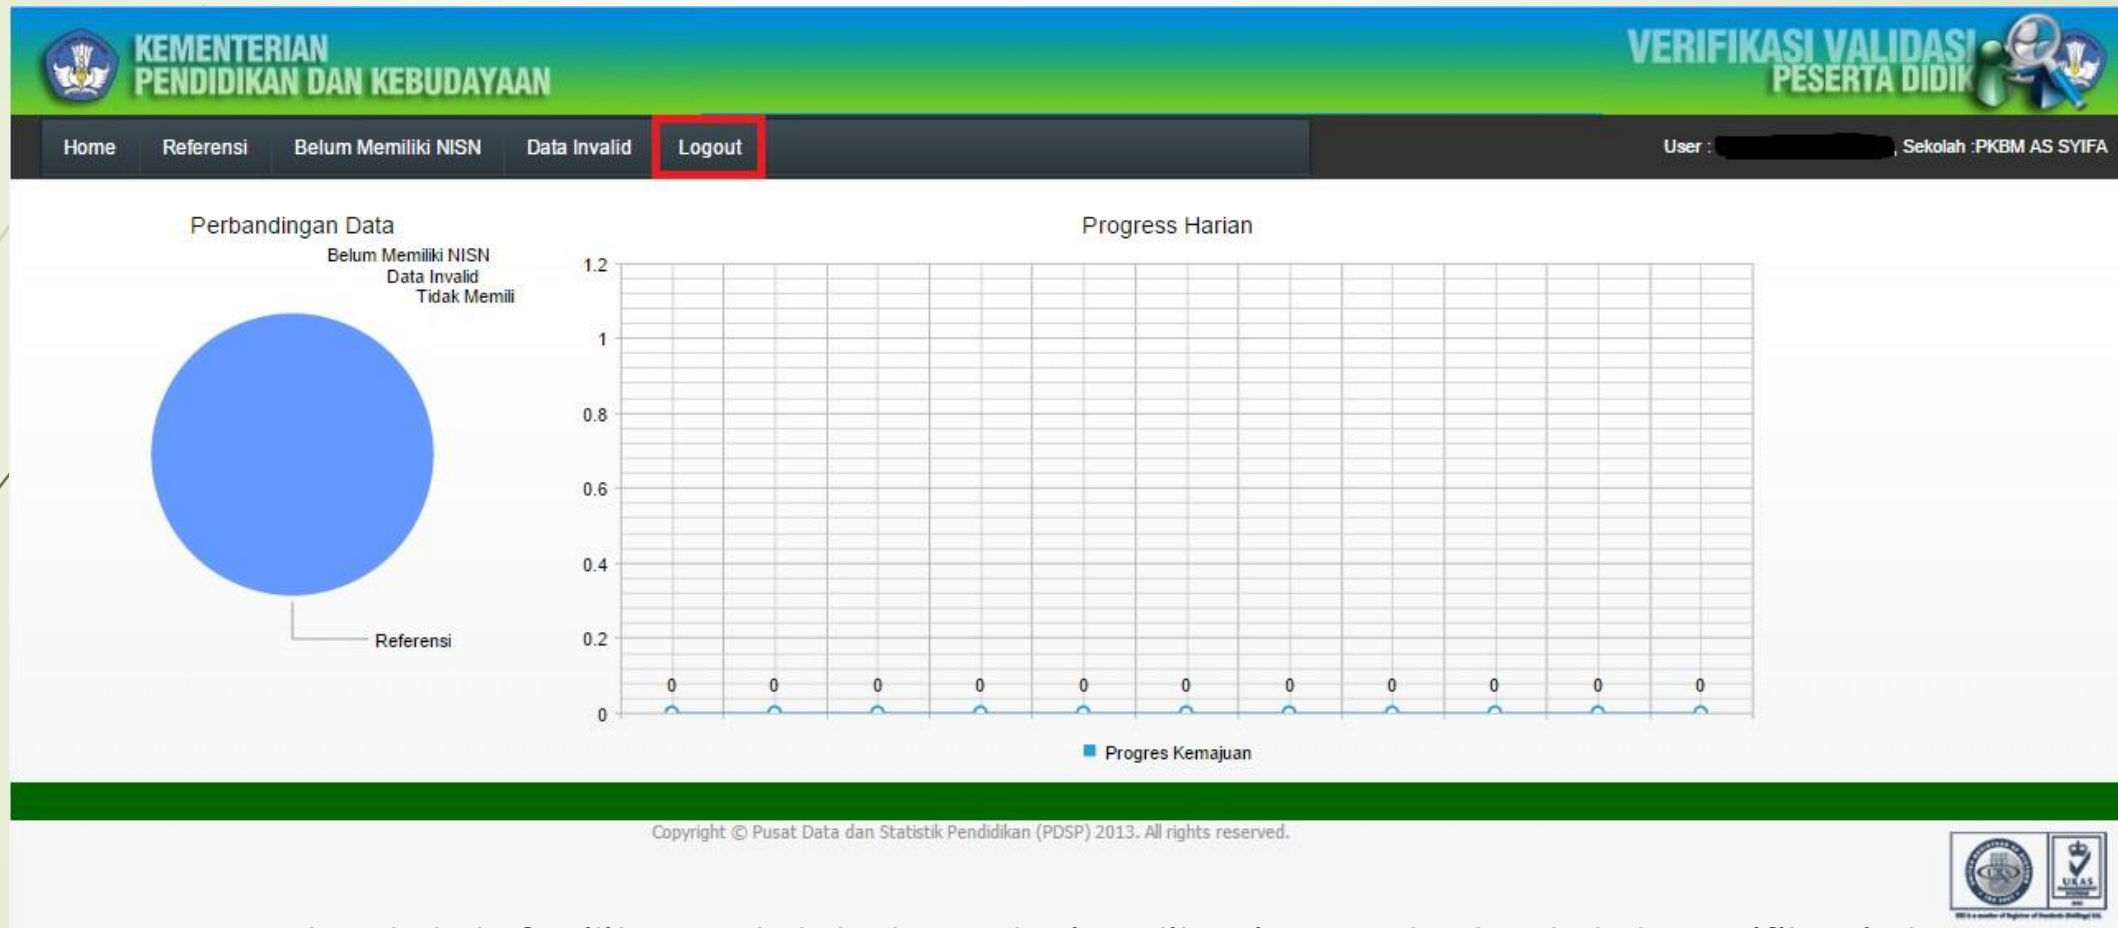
KEMENTERIAN PENDIDIKAN DAN KEBUDAYAAN

VERIFIKASI VALIDASI PESERTA DIDIK

Home Referensi Belum Memiliki NISN Data Invalid Logout

User : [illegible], Sekolah :PKBM AS SYIFA

Perbandingan Data

Belum Memiliki NISN
Data Invalid
Tidak Memili
Referensi

Progress Harian

1.2
1
0.8
0.6
0.4
0.2
0

0 0 0 0 0 0 0 0 0 0 0

Progres Kemajuan

Copyright © Pusat Data dan Statistik Pendidikan (PDSP) 2013. All rights reserved.

UKAS